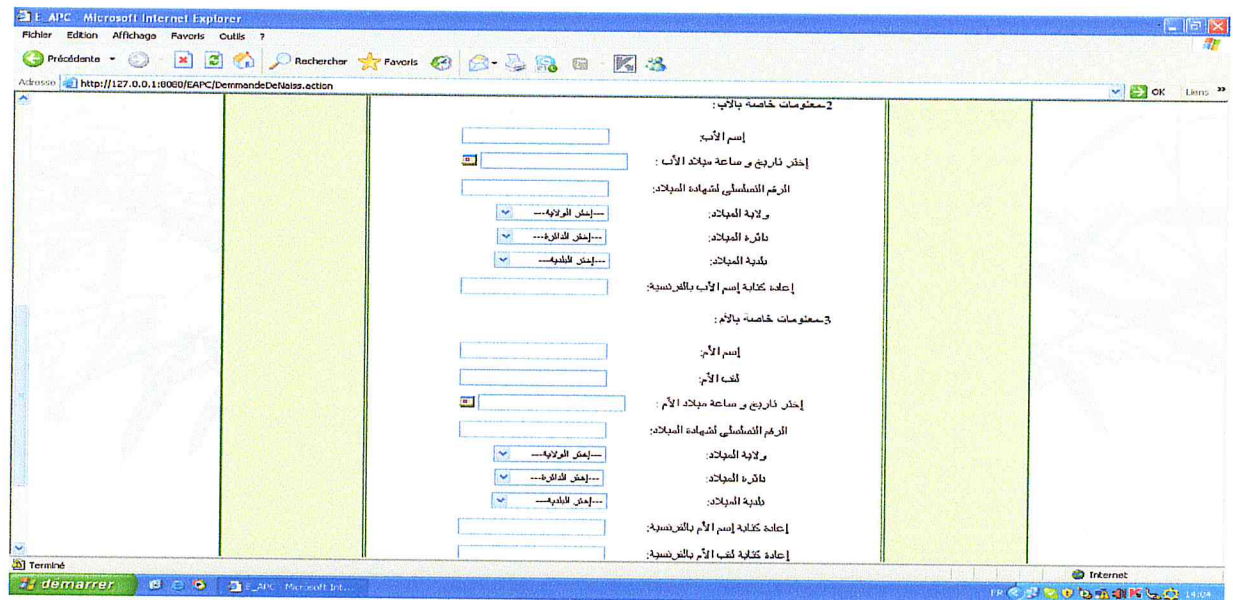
E_APC - Microsoft Internet Explorer

Fichier Edition Affichage Favoris Outils ?

Précédente Rechercher Favoris

Adresse http://127.0.0.1:8080/EAPC/DemmandeDeNaiss.action

OK Liens

2-معلومات خاصة بالأب :

إسم الأب:

إختر تاريخ و ساعة ميلاد الأب :

الرقم التسلسلي لشهادة الميلاد:

ولاية الميلاد: ---إختر الولاية---

دائرة الميلاد: ---إختر الدائرة---

بلدية الميلاد: ---إختر البلدية---

إعادة كتابة إسم الأب بالفرنسية:

3-معلومات خاصة بالأم :

إسم الأم:

لقب الأم:

إختر تاريخ و ساعة ميلاد الأم :

الرقم التسلسلي لشهادة الميلاد:

ولاية الميلاد: ---إختر الولاية---

دائرة الميلاد: ---إختر الدائرة---

بلدية الميلاد: ---إختر البلدية---

إعادة كتابة إسم الأم بالفرنسية:

إعادة كتابة لقب الأم بالفرنسية:

Terminé

Internet

démarrer

E_APC - Microsoft Int...

FR

14:04